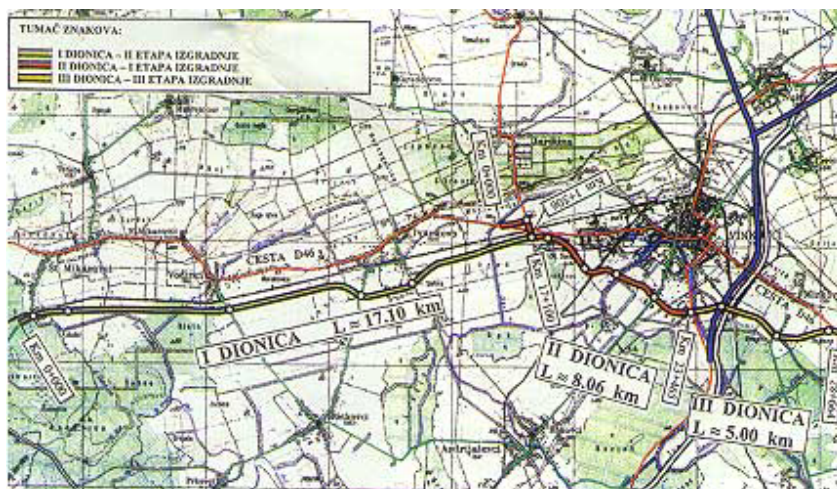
TUMAČ ZNAKOVA:
I DIONICA – II ETAPA IZGRADNJE
II DIONICA – I ETAPA IZGRADNJE
III DIONICA – III ETAPA IZGRADNJE

CESTA D46

I DIONICA L = 17.10 km

II DIONICA L = 8.06 km

III DIONICA L = 5.00 km

Km 0+000

Km 17+100

Km 0+000

Km 8+060

Km 25+165

CESTA D46

VINKOVCI